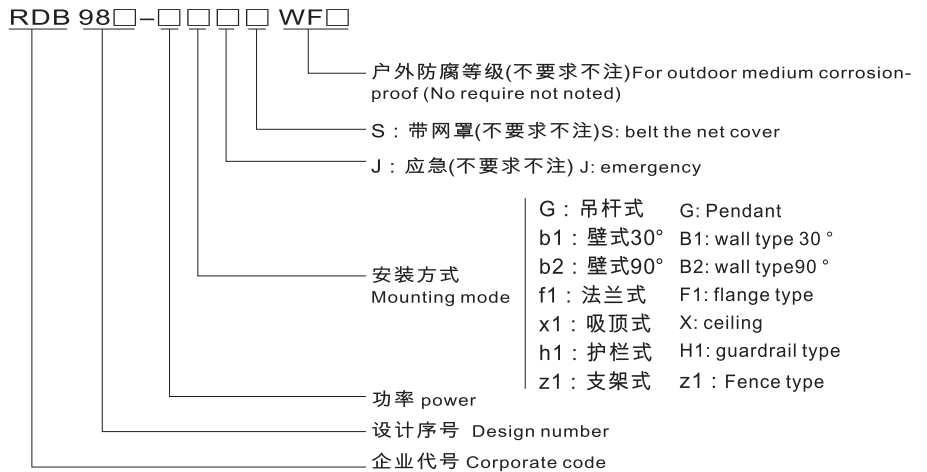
RDB 98□-□□□□ WF□

户外防腐等级(不要求不注)For outdoor medium corrosion-proof (No require not noted)

S：带网罩(不要求不注)S: belt the net cover

J：应急(不要求不注) J: emergency

安装方式
Mounting mode

G：吊杆式 G: Pendant
b1：壁式30° B1: wall type 30 °
b2：壁式90° B2: wall type90 °
f1：法兰式 F1: flange type
x1：吸顶式 X: ceiling
h1：护栏式 H1: guardrail type
z1：支架式 z1：Fence type

功率 power

设计序号 Design number

企业代号 Corporate code